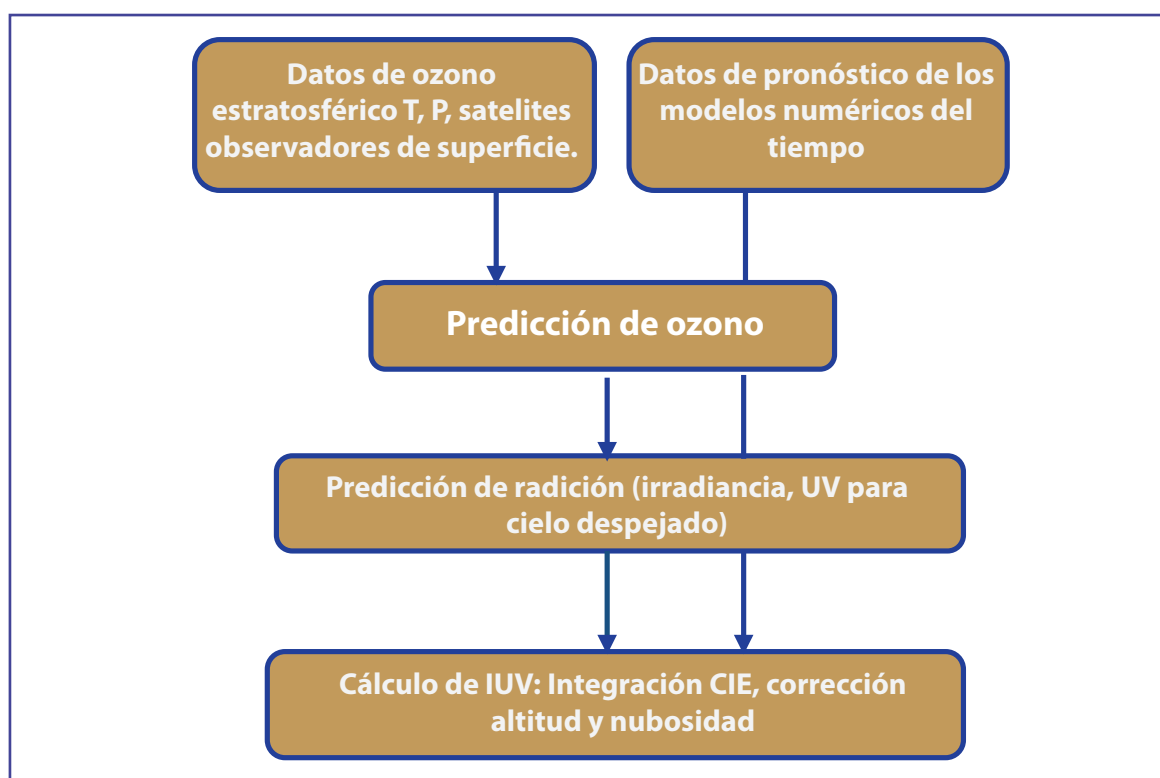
Datos de ozono estratosférico T, P, satelites observadores de superficie.

Datos de pronóstico de los modelos numéricos del tiempo

Predicción de ozono

Predicción de radición (irradiancia, UV para cielo despejado)

Cálculo de IUV: Integración CIE, corrección altitud y nubosidad